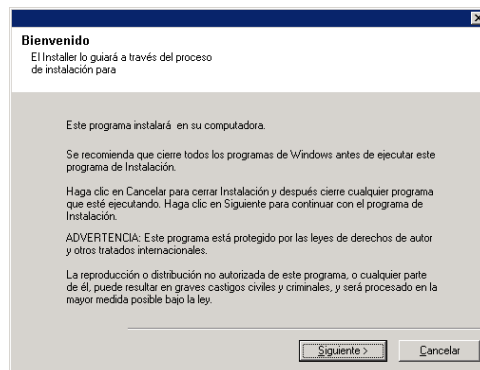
Bienvenido
El Installer lo guiará a través del proceso de instalación para

Este programa instalará en su computadora.

Se recomienda que cierre todos los programas de Windows antes de ejecutar este programa de Instalación.

Haga clic en Cancelar para cerrar Instalación y después cierre cualquier programa que esté ejecutando. Haga clic en Siguiente para continuar con el programa de Instalación.

ADVERTENCIA: Este programa está protegido por las leyes de derechos de autor y otros tratados internacionales.

La reproducción o distribución no autorizada de este programa, o cualquier parte de él, puede resultar en graves castigos civiles y criminales, y será procesado en la mayor medida posible bajo la ley.

Siguiente >
Cancelar